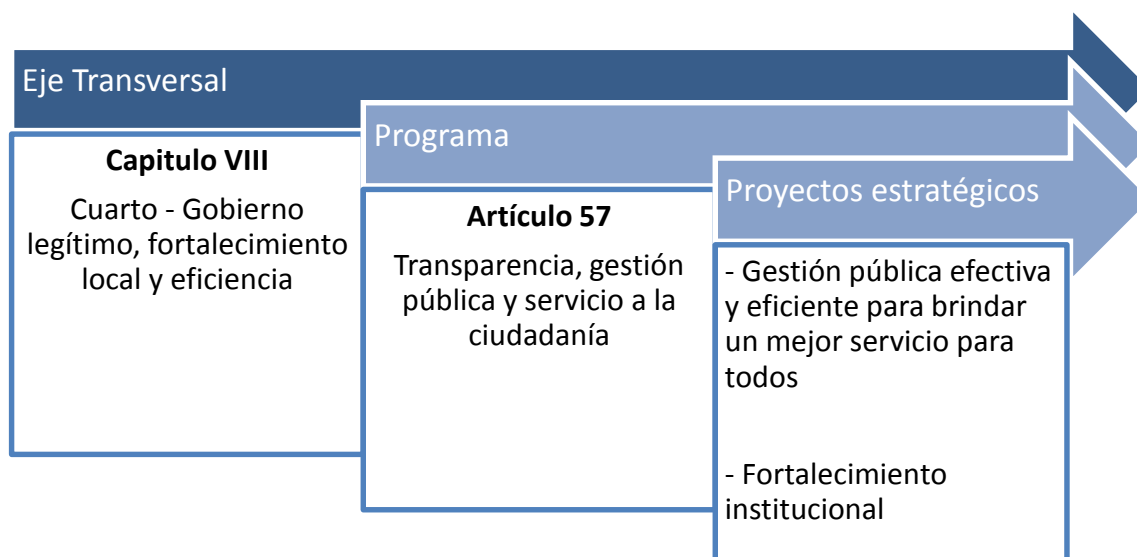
Eje Transversal

Capitulo VIII

Cuarto - Gobierno legítimo, fortalecimiento local y eficiencia

Programa

Artículo 57

Transparencia, gestión pública y servicio a la ciudadanía

Proyectos estratégicos

- Gestión pública efectiva y eficiente para brindar un mejor servicio para todos

- Fortalecimiento institucional